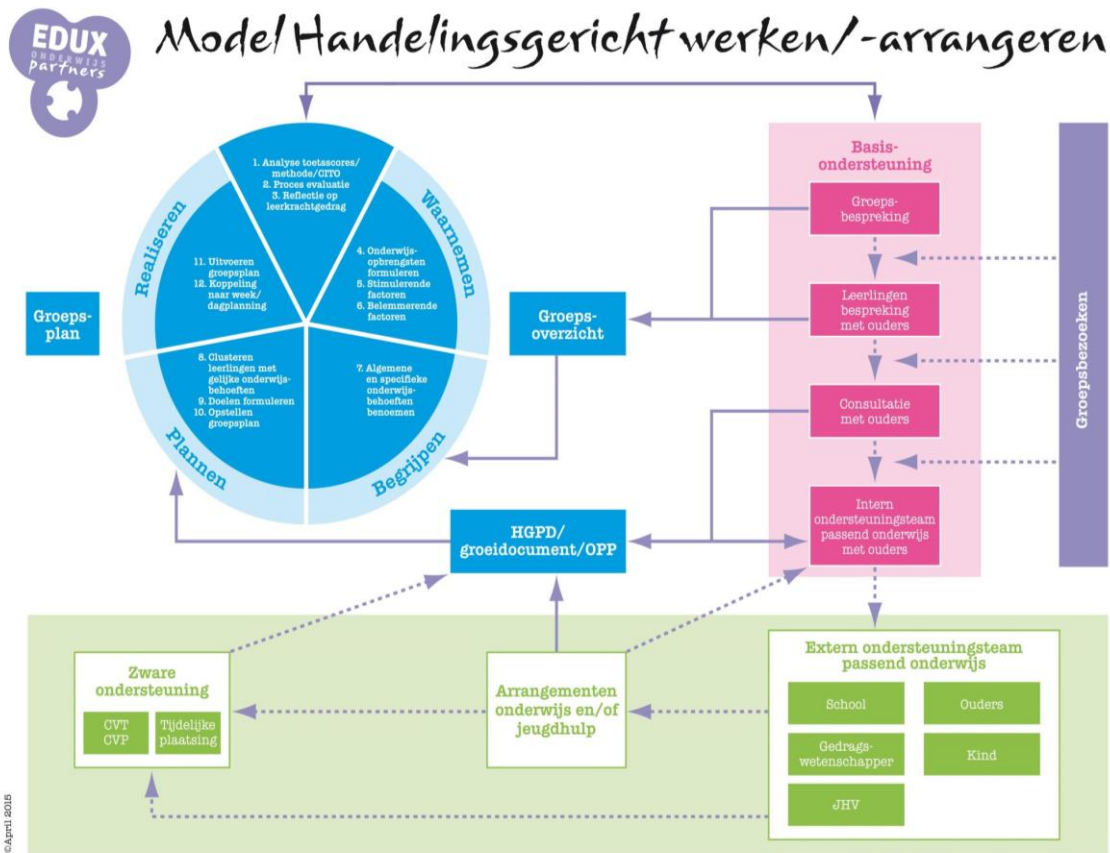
EDUX
ONDERWIJS
partners

Model Handelingsgericht werken/-arrangeren

1. Analyse toetsscores/ methode/CITO
2. Proces evaluatie
3. Reflectie op leerkrachtgedrag

Waarnemen

4. Onderwijsopbrengsten formuleren
5. Stimulerende factoren
6. Belemmerende factoren

7. Algemene en specifieke onderwijsbehoeften benoemen

Begrijpen

8. Clusteren leerlingen met gelijke onderwijsbehoeften
9. Doelen formuleren
10. Opstellen groepsplan

Plannen

11. Uitvoeren groepsplan
12. Koppeling naar week/ dagplanning

Realiseren

Groepsplan

Groepsoverzicht

HGPD/ groeidocument/OPP

Basisondersteuning

Groepsbespreking

Leerlingen bespreking met ouders

Consultatie met ouders

Intern ondersteuningsteam passend onderwijs met ouders

Groepsbezoeken

Zware ondersteuning

CVT CVP

Tijdelijke plaatsing

Arrangementen onderwijs en/of jeugdhulp

Extern ondersteuningsteam passend onderwijs

School

Ouders

Gedragswetenschapper

Kind

JHV

©April 2015